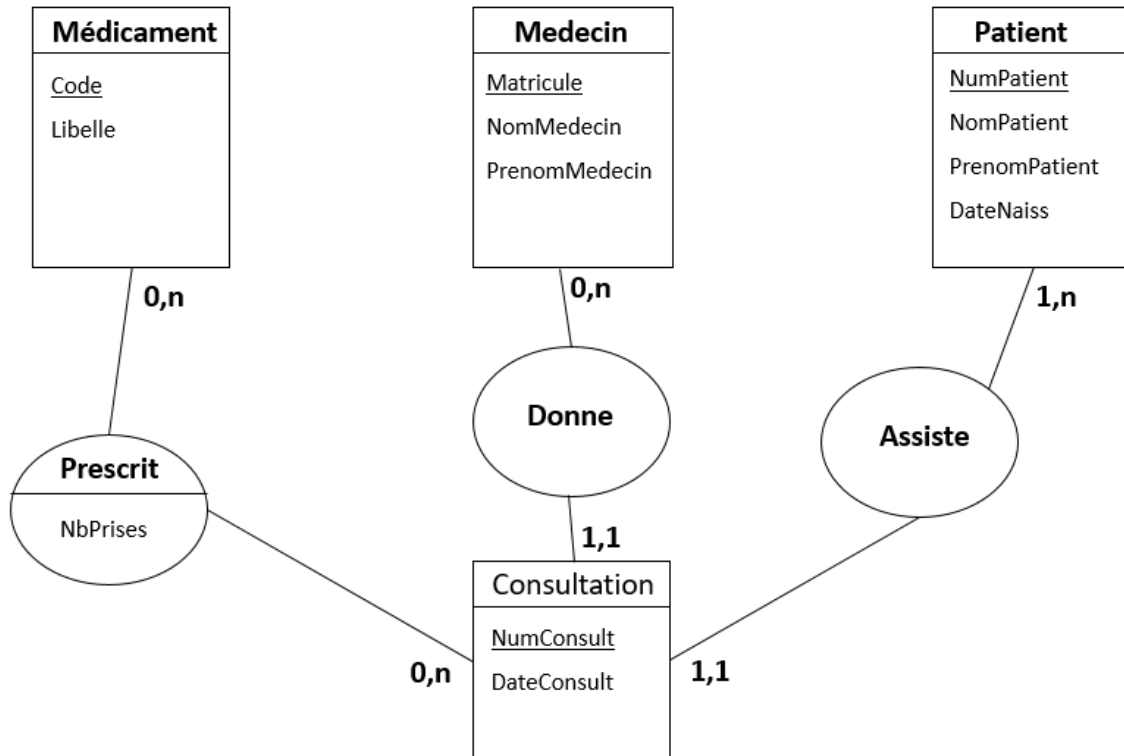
Médicament
Code
Libelle

Medecin
Matricule
NomMedecin
PrenomMedecin

Patient
NumPatient
NomPatient
PrenomPatient
DateNaiss

0,n

0,n

1,n

Donne

Assiste

Prescrit
NbPrises

1,1

Consultation
NumConsult
DateConsult

0,n

1,1